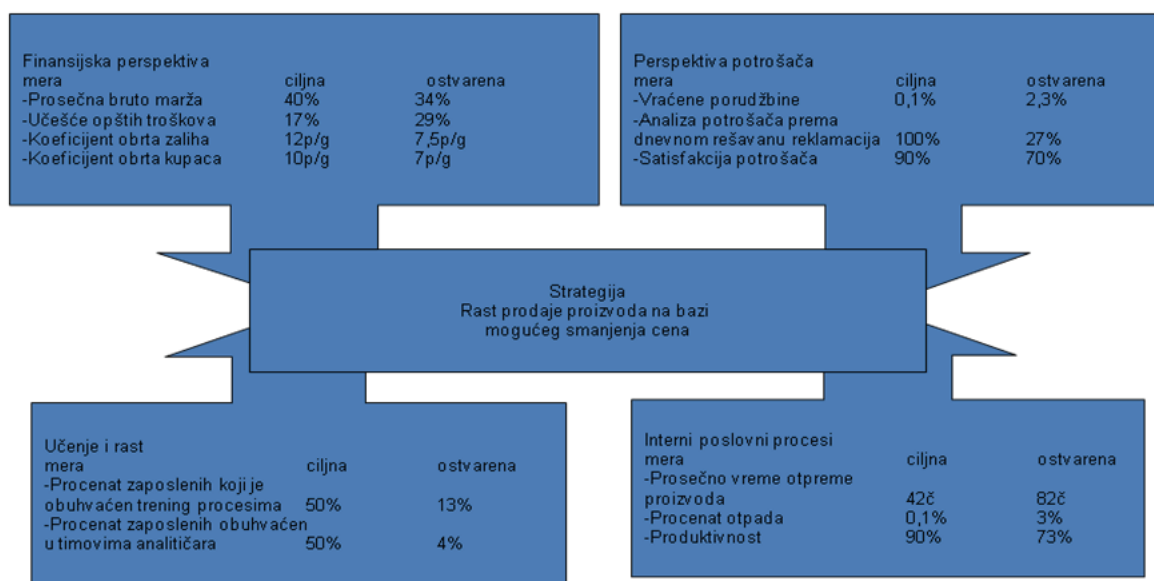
Finansijska perspektiva

| mera | ciljna | ostvarena |
|---|---|---|
| -Prosečna bruto marža | 40% | 34% |
| -Učešće opštih troškova | 17% | 29% |
| -Koeficijent obrta zaliha | 12p/g | 7,5p/g |
| -Koeficijent obrta kupaca | 10p/g | 7p/g |

Perspektiva potrošača

| mera | ciljna | ostvarena |
|---|---|---|
| -Vraćene porudžbine | 0,1% | 2,3% |
| -Analiza potrošača prema dnevnom rešavanu reklamacija | 100% | 27% |
| -Satisfakcija potrošača | 90% | 70% |

Strategija
Rast prodaje proizvoda na bazi mogućeg smanjenja cena

Učenje i rast

| mera | ciljna | ostvarena |
|---|---|---|
| -Procenat zaposlenih koji je obuhvaćen trening procesima | 50% | 13% |
| -Procenat zaposlenih obuhvaćen u timovima analitičara | 50% | 4% |

Interni poslovni procesi

| mera | ciljna | ostvarena |
|---|---|---|
| -Prosečno vreme otpreme proizvoda | 42č | 82č |
| -Procenat otpada | 0,1% | 3% |
| -Produktivnost | 90% | 73% |